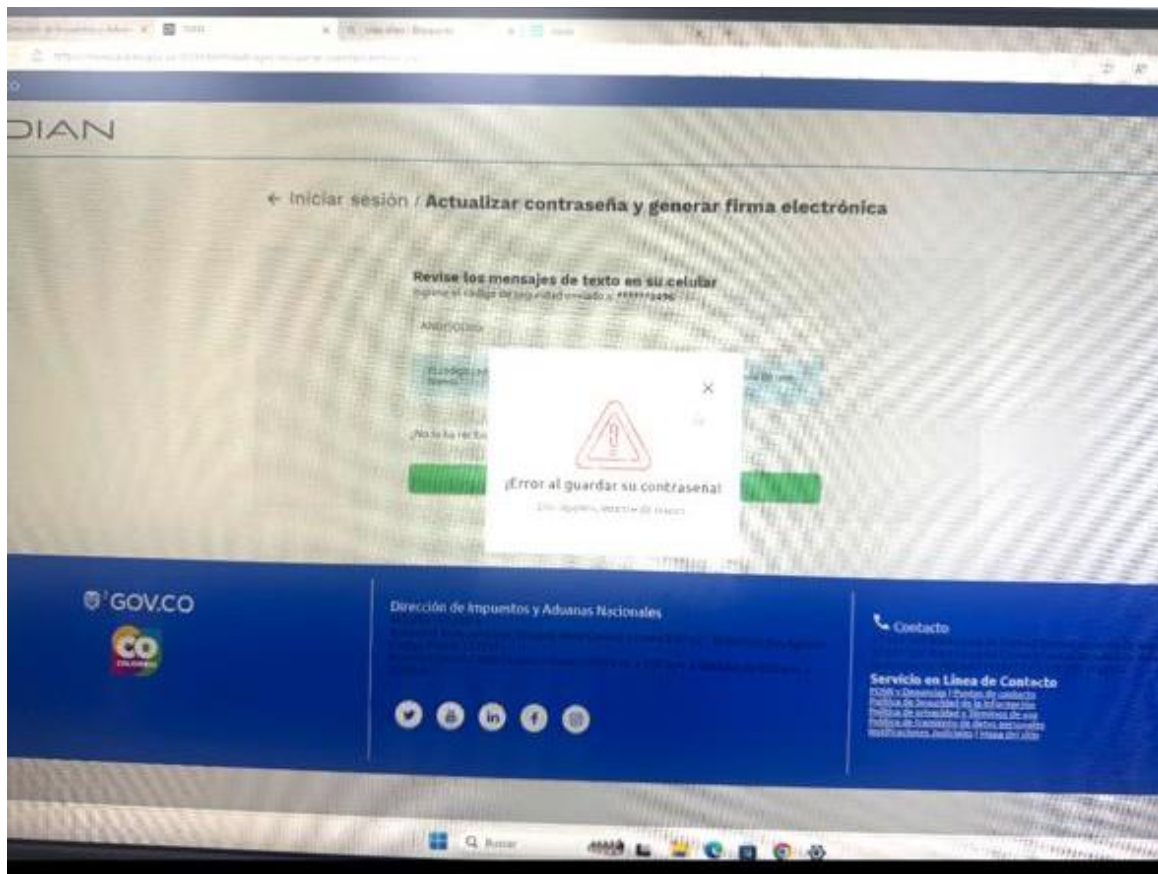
DIAN

← Iniciar sesión / Actualizar contraseña y generar firma electrónica

Revise los mensajes de texto en su celular
Ingrese el código de seguridad enviado a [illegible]

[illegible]

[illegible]

¿No lo ha recib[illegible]

¡Error al guardar su contraseña!
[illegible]

GOV.CO

CO

Dirección de Impuestos y Aduanas Nacionales

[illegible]

Contacto

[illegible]

Servicio en Línea de Contacto
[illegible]

Buscar